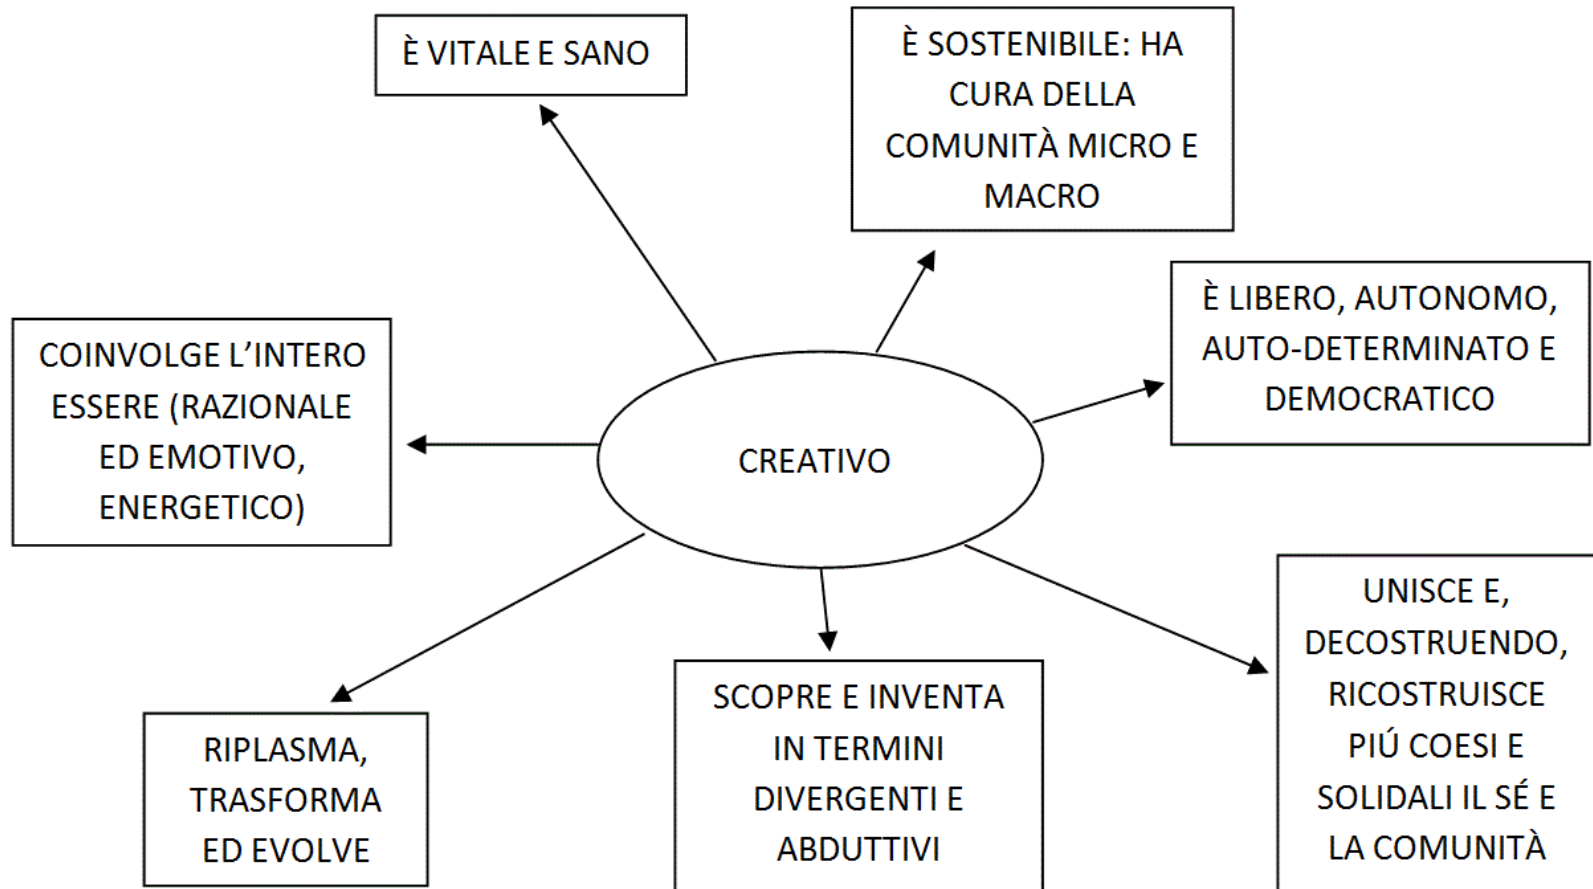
È VITALE E SANO

È SOSTENIBILE: HA CURA DELLA COMUNITÀ MICRO E MACRO

È LIBERO, AUTONOMO, AUTO-DETERMINATO E DEMOCRATICO

COINVOLGE L'INTERO ESSERE (RAZIONALE ED EMOTIVO, ENERGETICO)

CREATIVO

RIPLASMA, TRASFORMA ED EVOLVE

SCOPRE E INVENTA IN TERMINI DIVERGENTI E ABDUTTIVI

UNISCE E, DECOSTRUENDO, RICOSTRUISCE PIÚ COESI E SOLIDALI IL SÉ E LA COMUNITÀ